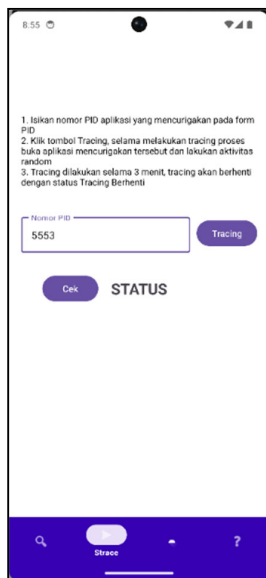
8:55

1. Isikan nomor PID aplikasi yang mencurigakan pada form PID
2. Klik tombol Tracing, selama melakukan tracing proses buka aplikasi mencurigakan tersebut dan lakukan aktivitas random
3. Tracing dilakukan selama 3 menit, tracing akan berhenti dengan status Tracing Berhenti

Nomor PID
5553

Tracing

Cek

STATUS

Strace

?